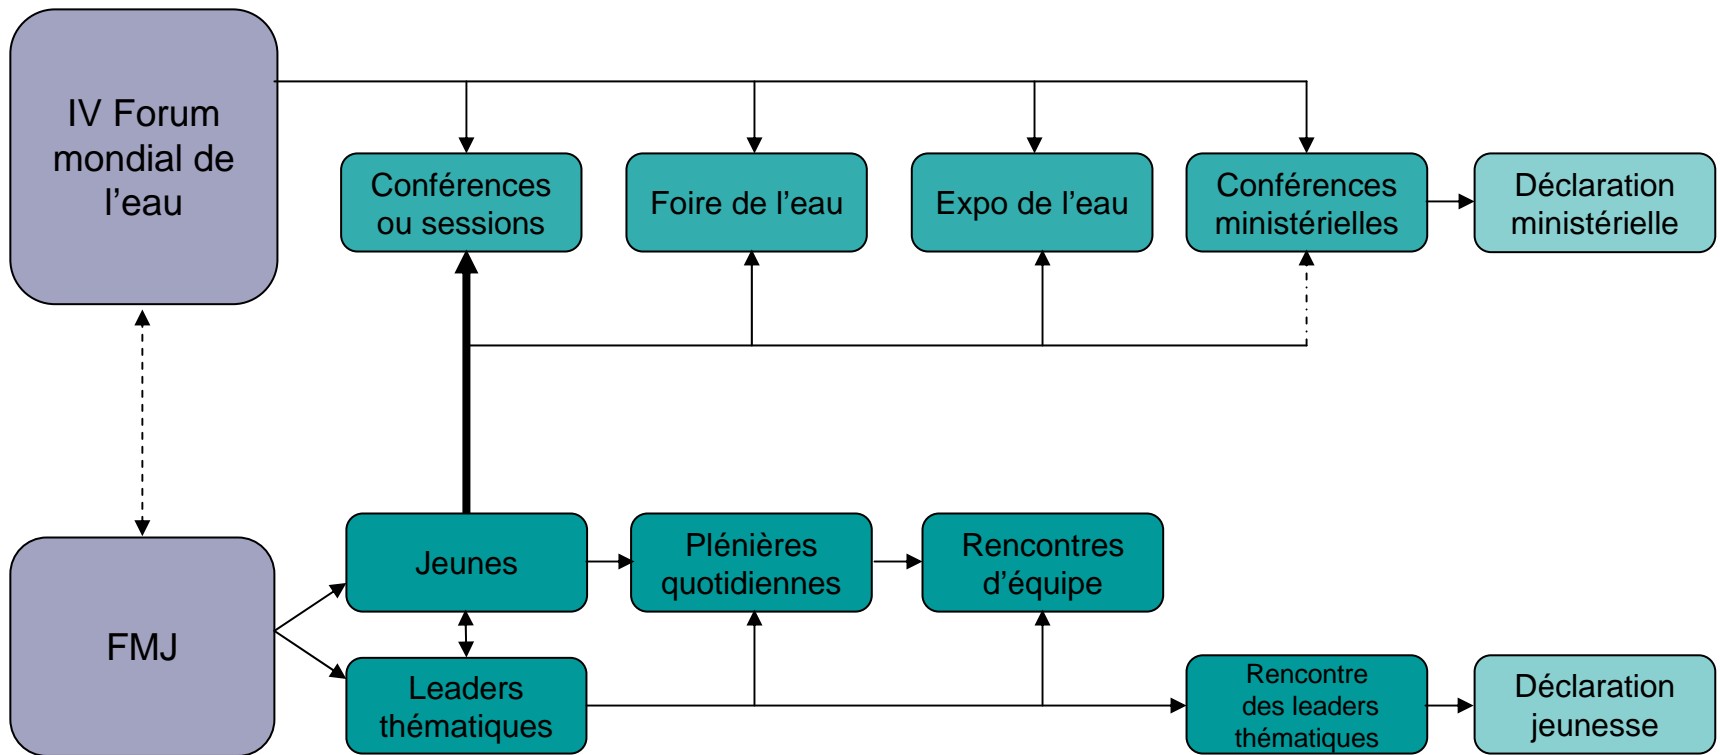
IV Forum mondial de l’eau

Conférences ou sessions

Foire de l’eau

Expo de l’eau

Conférences ministérielles

Déclaration ministérielle

FMJ

Jeunes

Plénières quotidiennes

Rencontres d’équipe

Leaders thématiques

Rencontre des leaders thématiques

Déclaration jeunesse